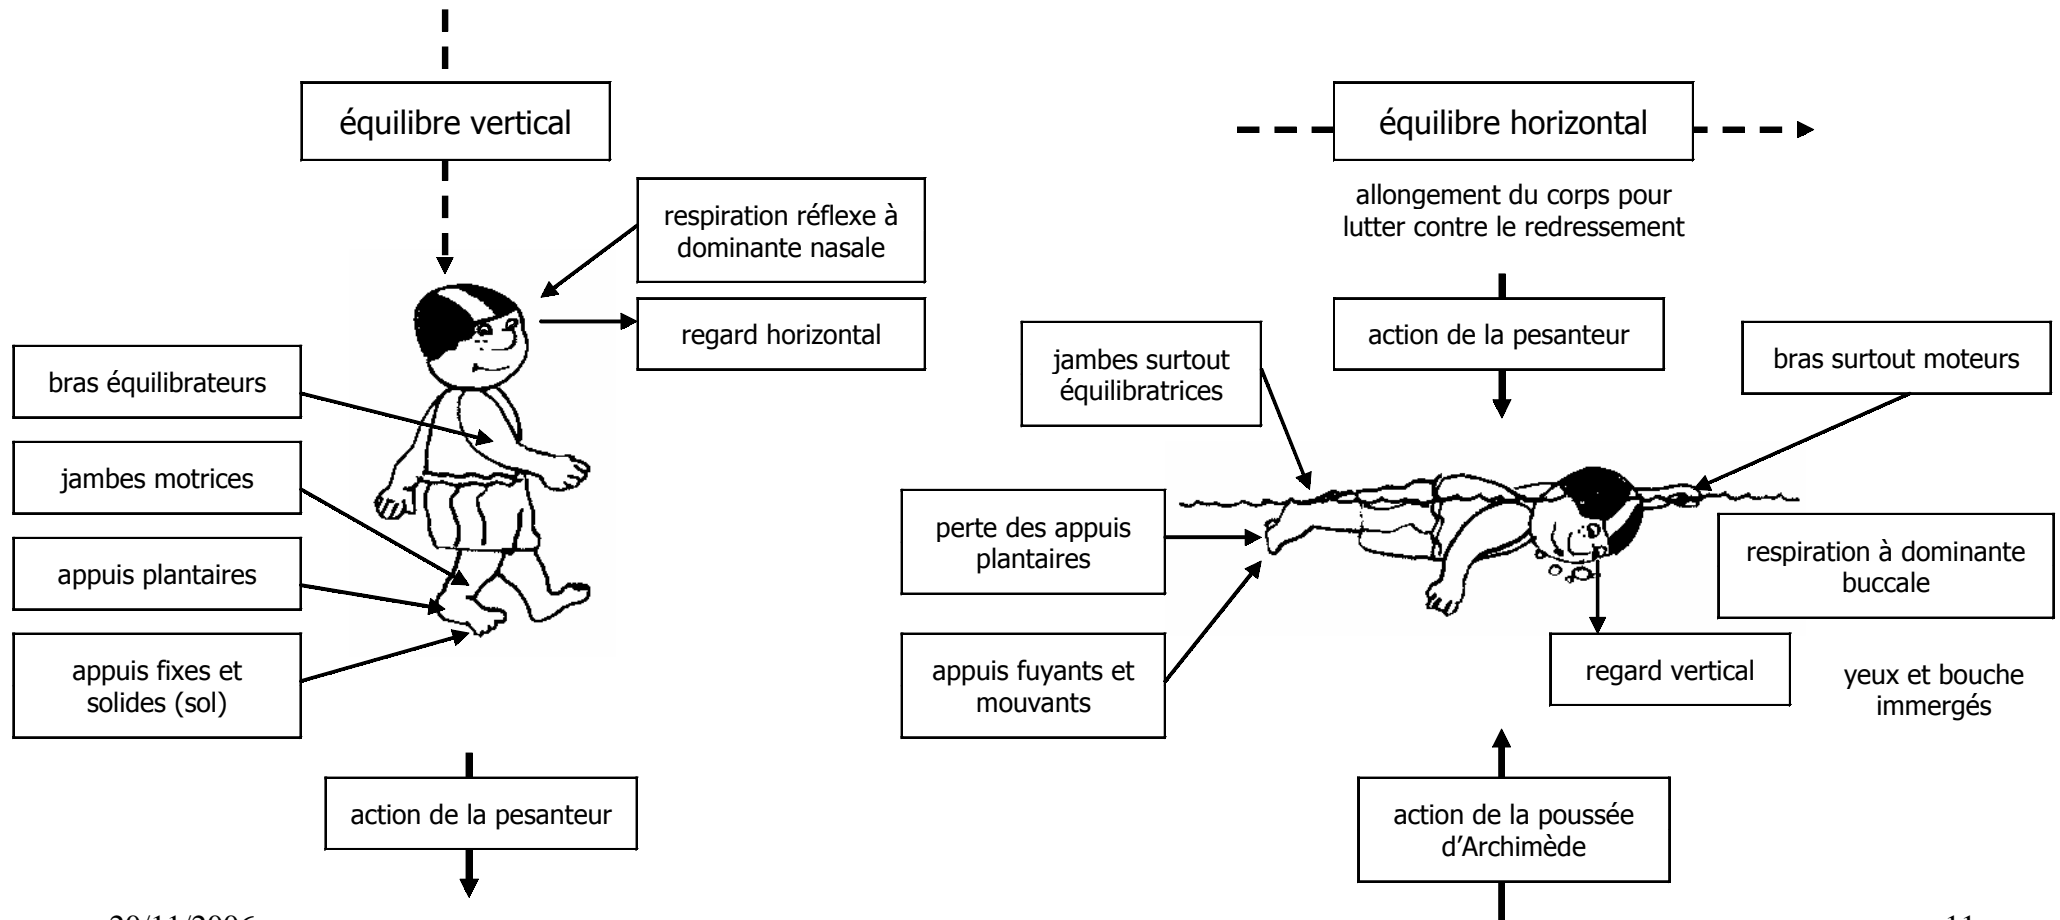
équilibre vertical

respiration réflexe à dominante nasale

regard horizontal

bras équilibrateurs

jambes motrices

appuis plantaires

appuis fixes et solides (sol)

action de la pesanteur

équilibre horizontal

allongement du corps pour lutter contre le redressement

action de la pesanteur

jambes surtout équilibratrices

bras surtout moteurs

perte des appuis plantaires

respiration à dominante buccale

appuis fuyants et mouvants

regard vertical

yeux et bouche immergés

action de la poussée d'Archimède

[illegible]

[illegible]